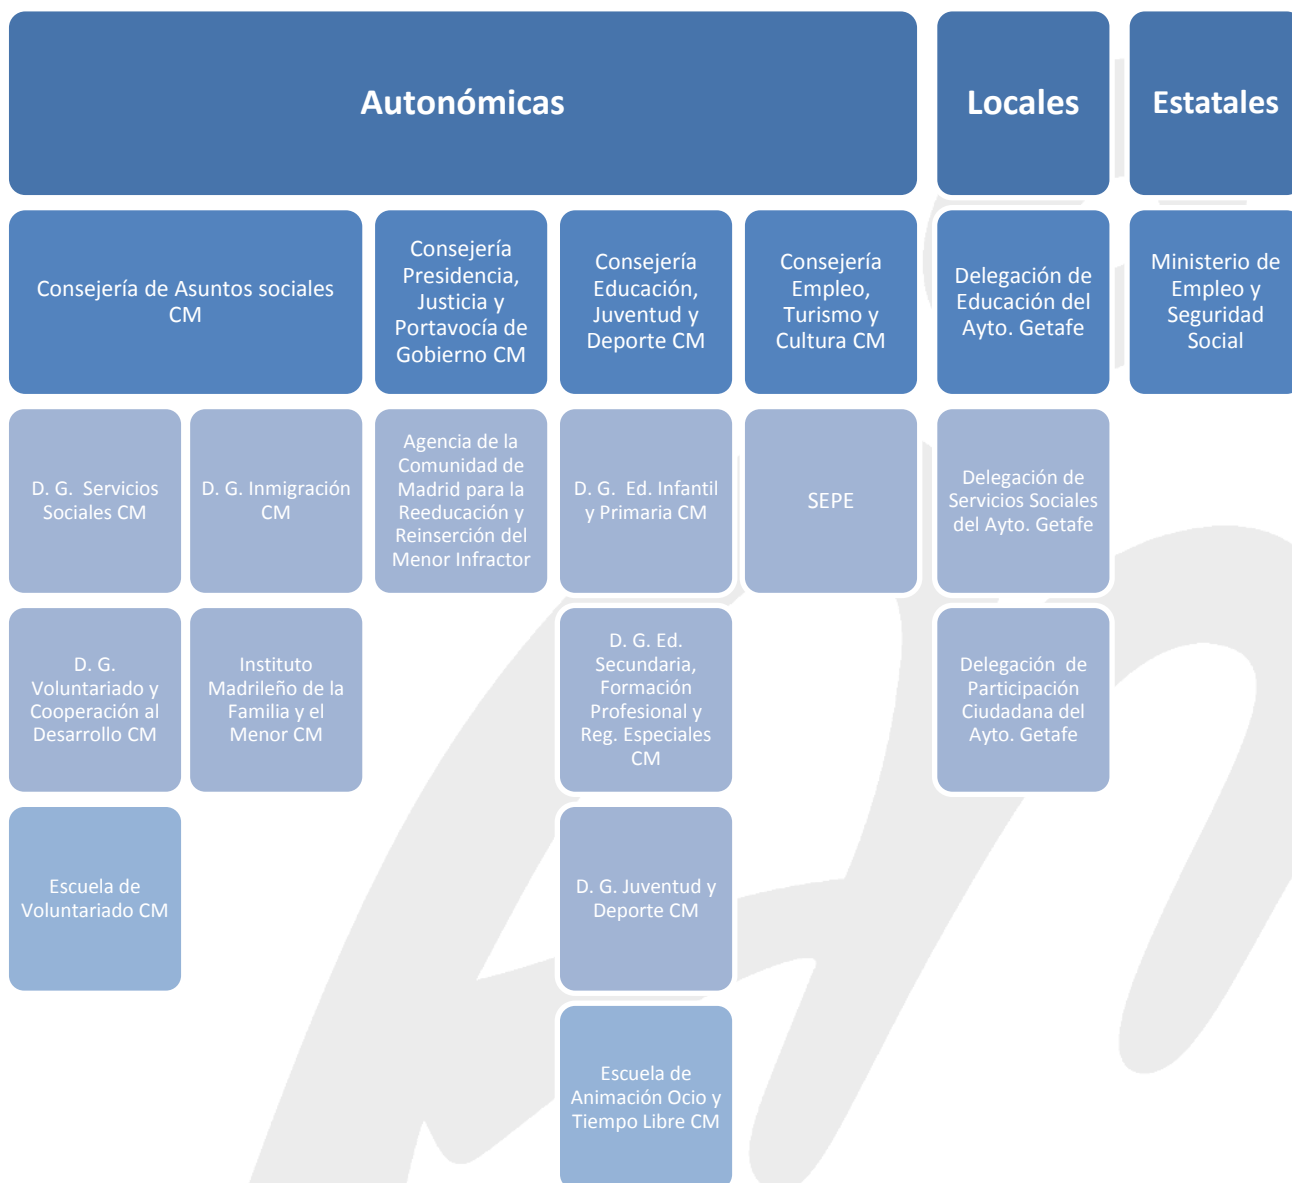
Autonómicas

Locales

Estatales

Consejería de Asuntos sociales CM

Consejería Presidencia, Justicia y Portavocía de Gobierno CM

Consejería Educación, Juventud y Deporte CM

Consejería Empleo, Turismo y Cultura CM

Delegación de Educación del Ayto. Getafe

Ministerio de Empleo y Seguridad Social

D. G. Servicios Sociales CM

D. G. Inmigración CM

Agencia de la Comunidad de Madrid para la Reeducación y Reinserción del Menor Infractor

D. G. Ed. Infantil y Primaria CM

SEPE

Delegación de Servicios Sociales del Ayto. Getafe

D. G. Voluntariado y Cooperación al Desarrollo CM

Instituto Madrileño de la Familia y el Menor CM

D. G. Ed. Secundaria, Formación Profesional y Reg. Especiales CM

Delegación de Participación Ciudadana del Ayto. Getafe

Escuela de Voluntariado CM

D. G. Juventud y Deporte CM

Escuela de Animación Ocio y Tiempo Libre CM